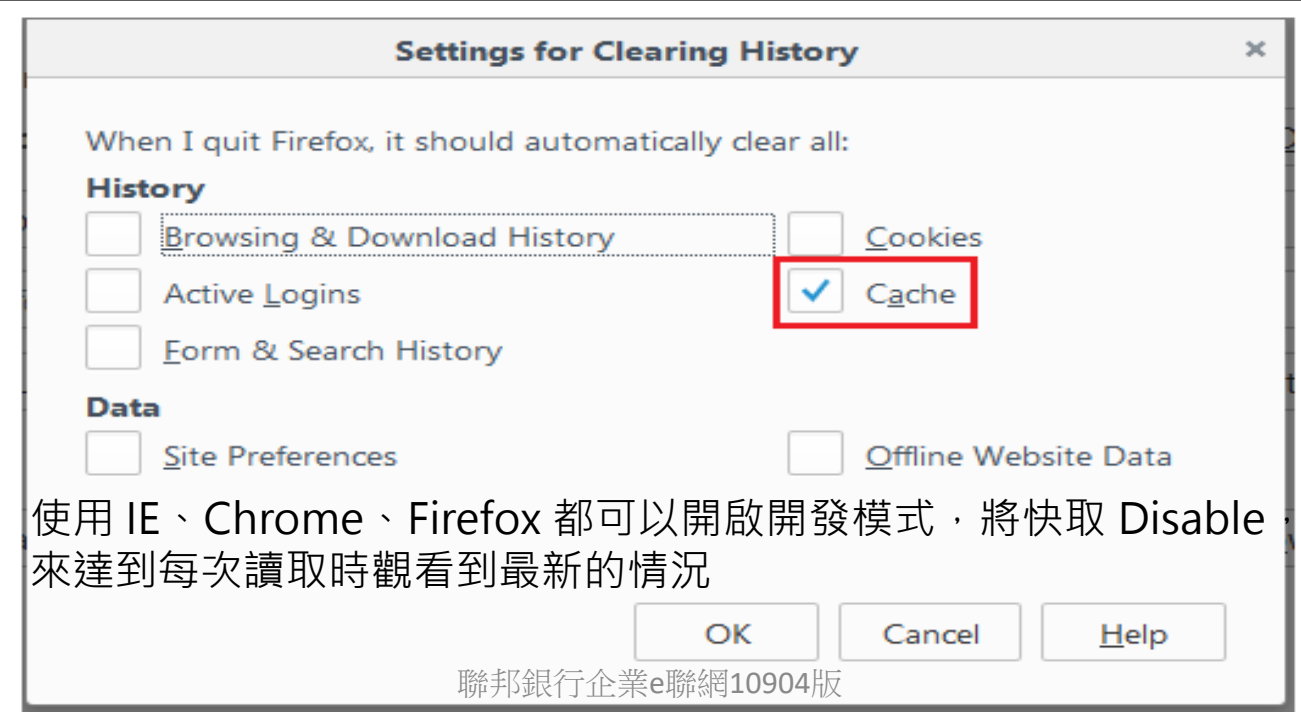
Settings for Clearing History

×

When I quit Firefox, it should automatically clear all:

History

Browsing & Download History

Cookies

Active Logins

Cache

Form & Search History

Data

Site Preferences

Offline Website Data

使用 IE、Chrome、Firefox 都可以開啟開發模式，將快取 Disable，來達到每次讀取時觀看到最新的情況

OK

Cancel

Help

聯邦銀行企業e聯網10904版